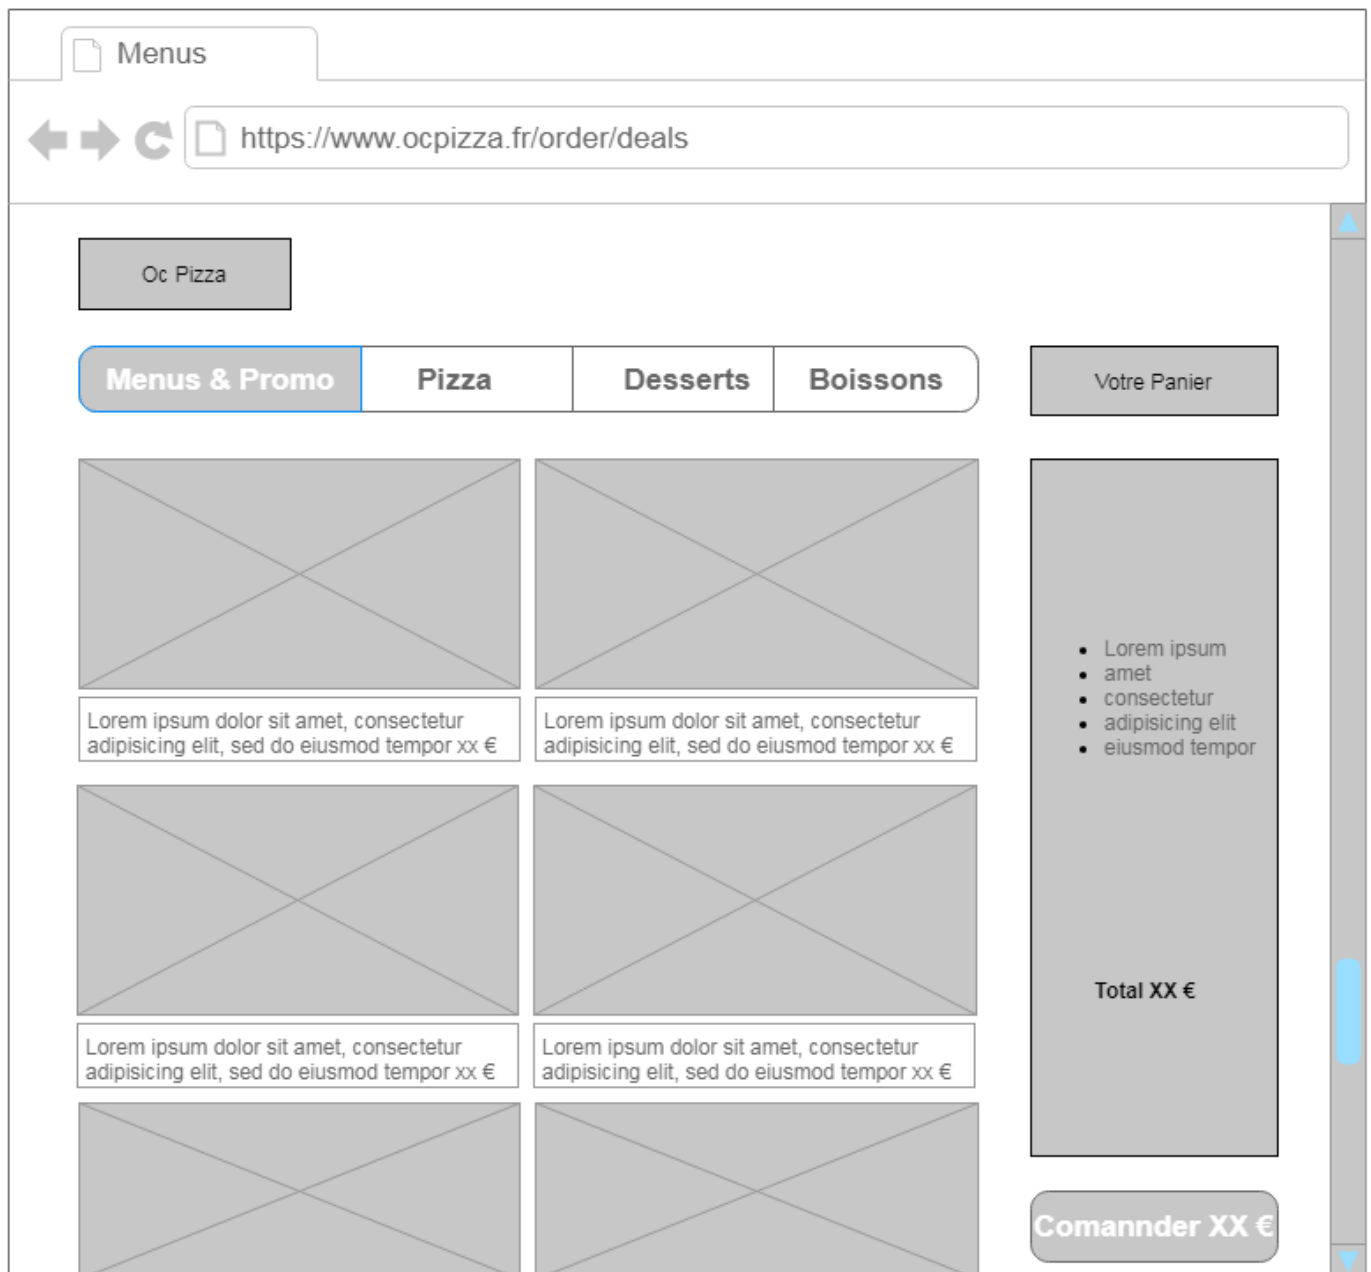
Menus

https://www.ocpizza.fr/order/deals

Oc Pizza

Menus & Promo | Pizza | Desserts | Boissons

Votre Panier

Lorem ipsum dolor sit amet, consectetur adipisicing elit, sed do eiusmod tempor xx €

Lorem ipsum dolor sit amet, consectetur adipisicing elit, sed do eiusmod tempor xx €

- Lorem ipsum
- amet
- consectetur
- adipisicing elit
- eiusmod tempor

Lorem ipsum dolor sit amet, consectetur adipisicing elit, sed do eiusmod tempor xx €

Lorem ipsum dolor sit amet, consectetur adipisicing elit, sed do eiusmod tempor xx €

Total XX €

Comannder XX €